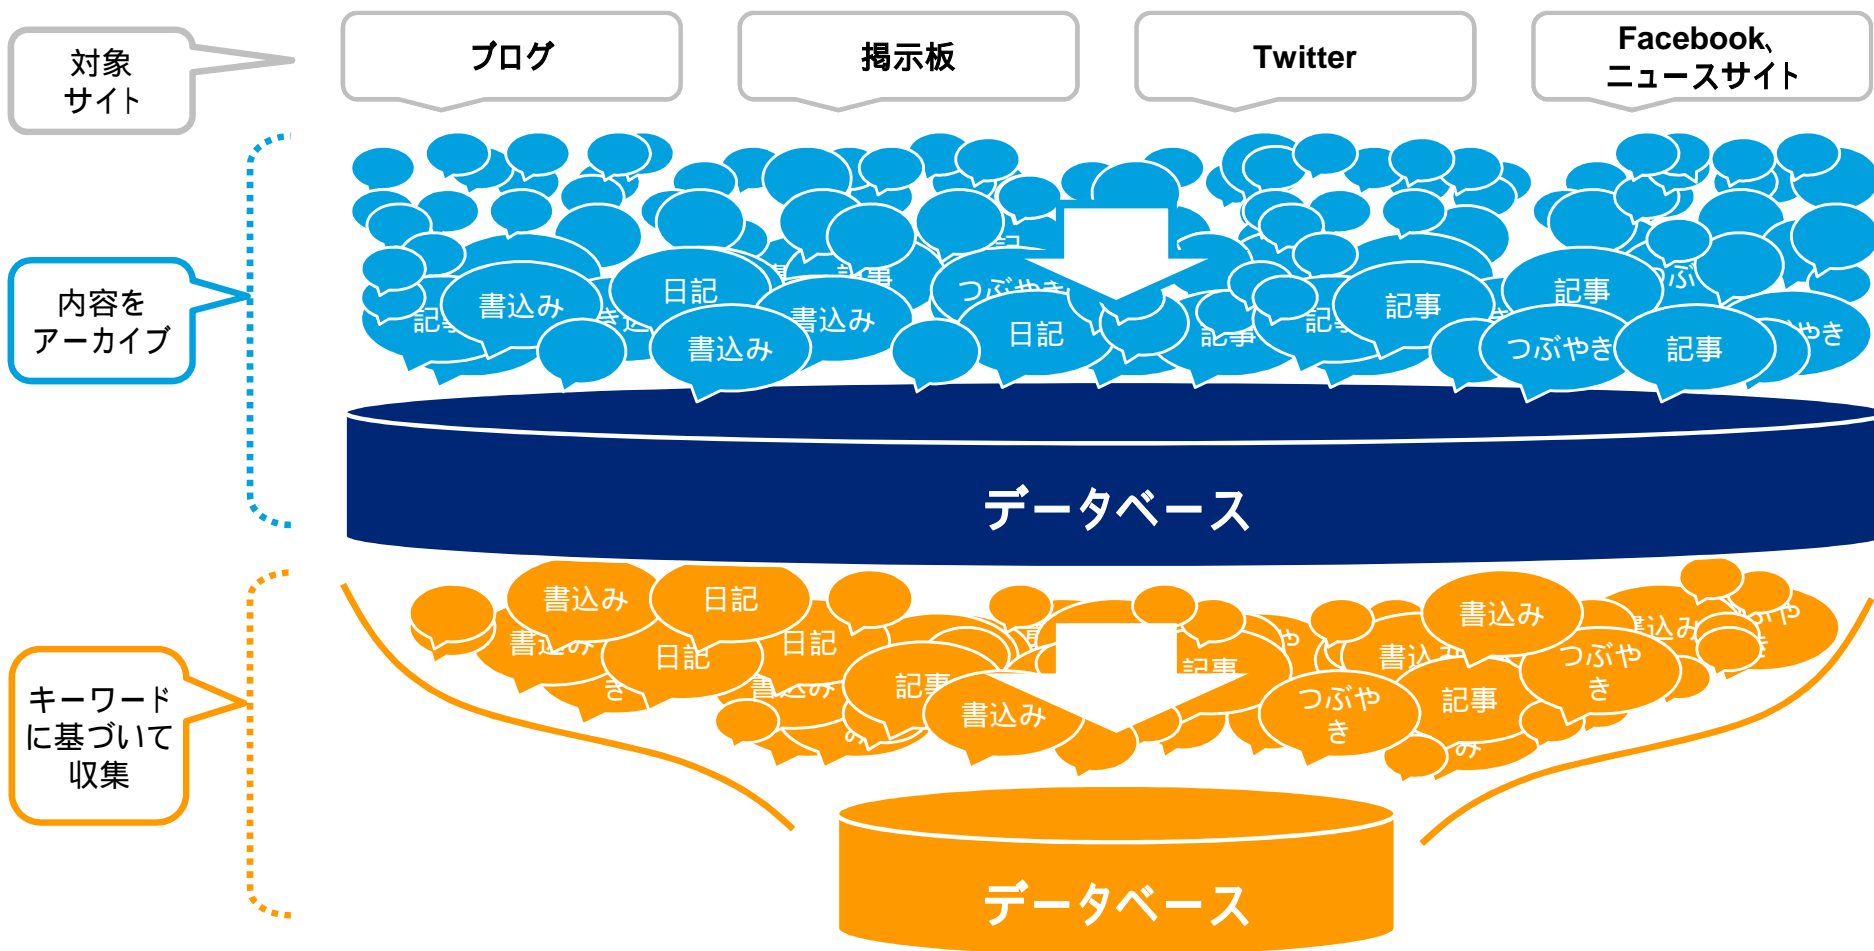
対象サイト

ブログ

掲示板

Twitter

Facebook、ニュースサイト

内容をアーカイブ

書込み

日記

書込み

書込み

日記

記事

記事

つぶやき

記事

データベース

キーワードに基づいて収集

書込み

日記

日記

日記

記事

書込み

書込み

つぶやき

記事

つぶやき

データベース